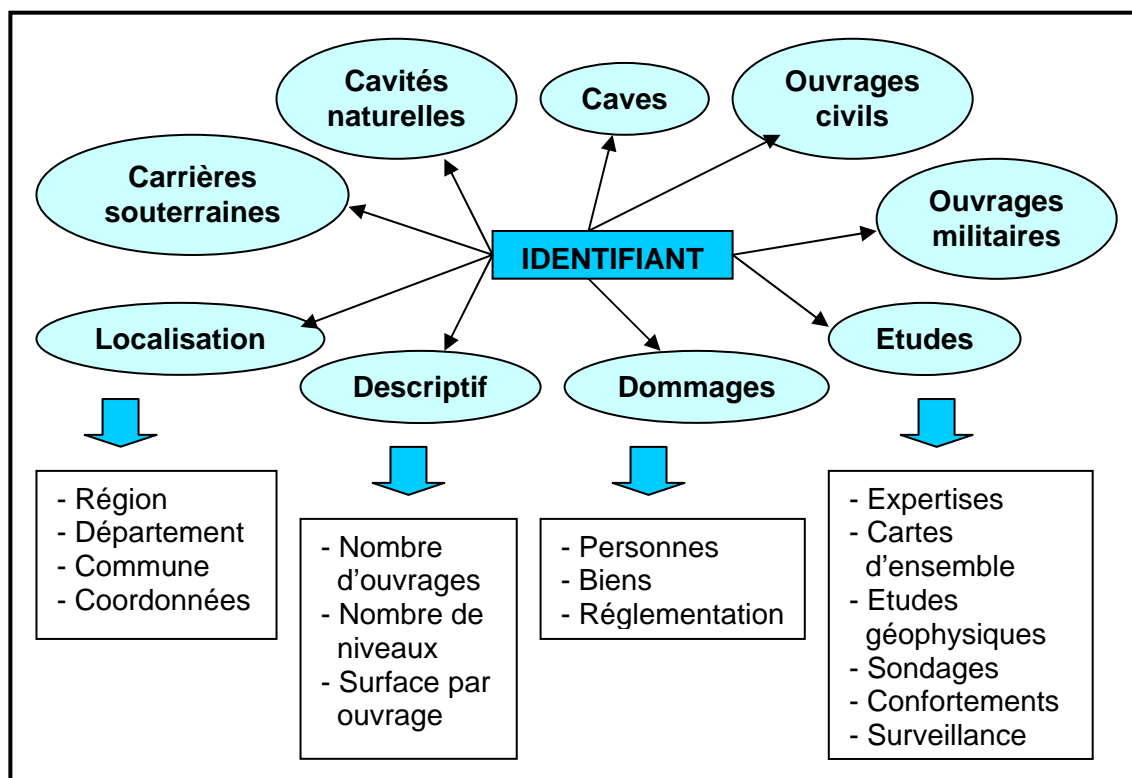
IDENTIFIANT

Carrières souterraines

Cavités naturelles

Caves

Ouvrages civils

Ouvrages militaires

Localisation

Descriptif

Dommages

Etudes

- Région
- Département
- Commune
- Coordonnées

- Nombre d'ouvrages
- Nombre de niveaux
- Surface par ouvrage

- Personnes
- Biens
- Réglementation

- Expertises
- Cartes d'ensemble
- Etudes géophysiques
- Sondages
- Confortements
- Surveillance